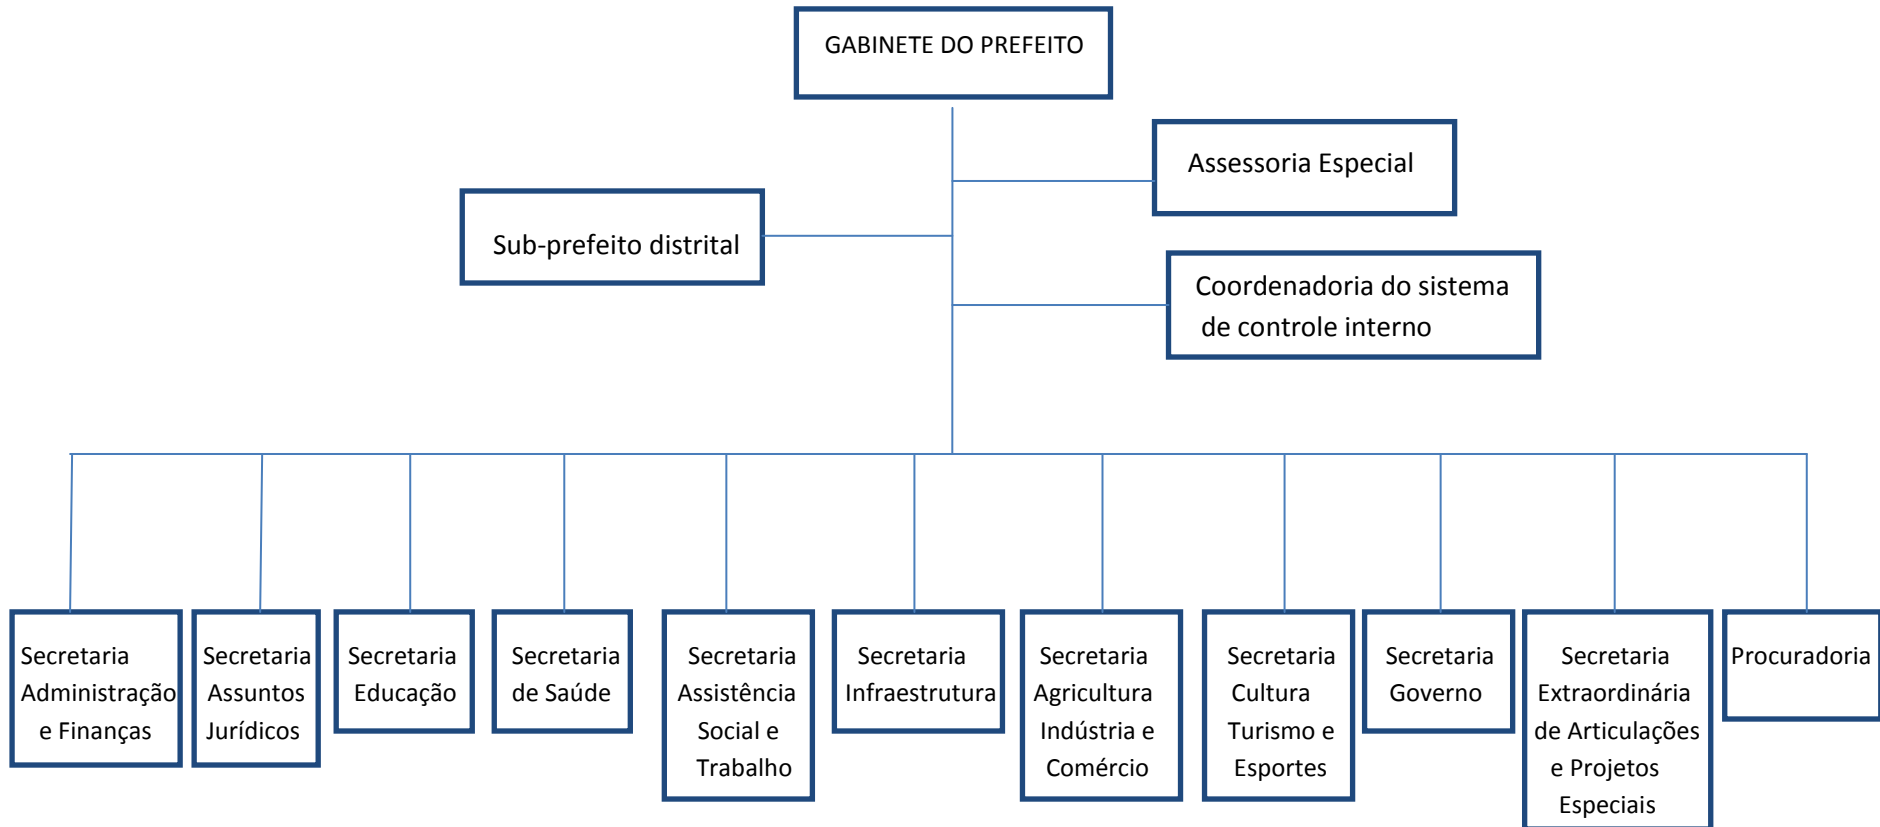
GABINETE DO PREFEITO

Assessoria Especial

Sub-prefeito distrital

Coordenadoria do sistema de controle interno

Secretaria Administração e Finanças

Secretaria Assuntos Jurídicos

Secretaria Educação

Secretaria de Saúde

Secretaria Assistência Social e Trabalho

Secretaria Infraestrutura

Secretaria Agricultura Indústria e Comércio

Secretaria Cultura Turismo e Esportes

Secretaria Governo

Secretaria Extraordinária de Articulações e Projetos Especiais

Procuradoria